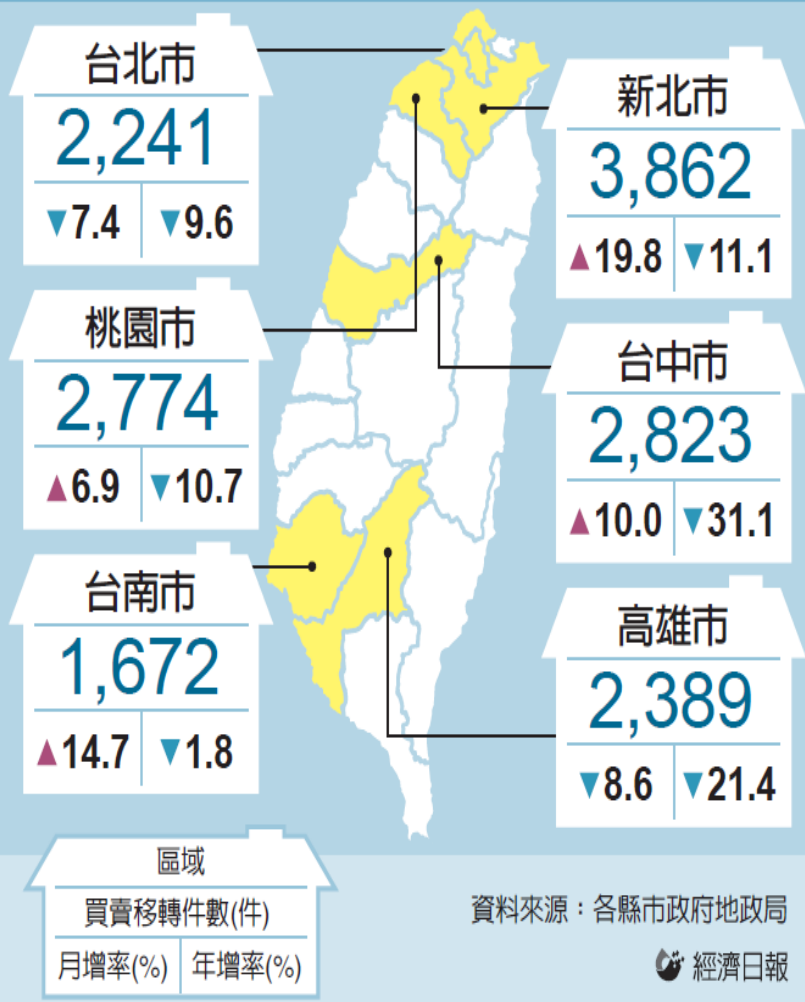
台北市
2,241
▼7.4 ▼9.6

新北市
3,862
▲19.8 ▼11.1

桃園市
2,774
▲6.9 ▼10.7

台中市
2,823
▲10.0 ▼31.1

台南市
1,672
▲14.7 ▼1.8

高雄市
2,389
▼8.6 ▼21.4

區域
買賣移轉件數(件)
月增率(%) 年增率(%)

資料來源：各縣市政府地政局

經濟日報